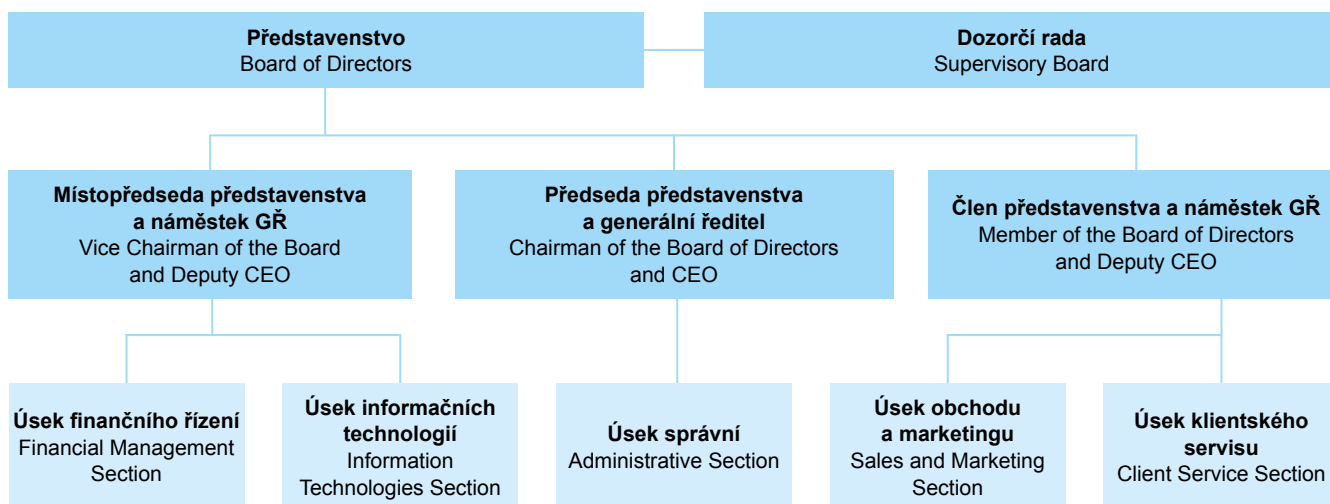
**Představenstvo**
Board of Directors

**Dozorčí rada**
Supervisory Board

**Místopředseda představenstva a náměstek GŘ**
Vice Chairman of the Board and Deputy CEO

**Předseda představenstva a generální ředitel**
Chairman of the Board of Directors and CEO

**Člen představenstva a náměstek GŘ**
Member of the Board of Directors and Deputy CEO

**Úsek finančního řízení**
Financial Management Section

**Úsek informačních technologií**
Information Technologies Section

**Úsek správní**
Administrative Section

**Úsek obchodu a marketingu**
Sales and Marketing Section

**Úsek klientského servisu**
Client Service Section